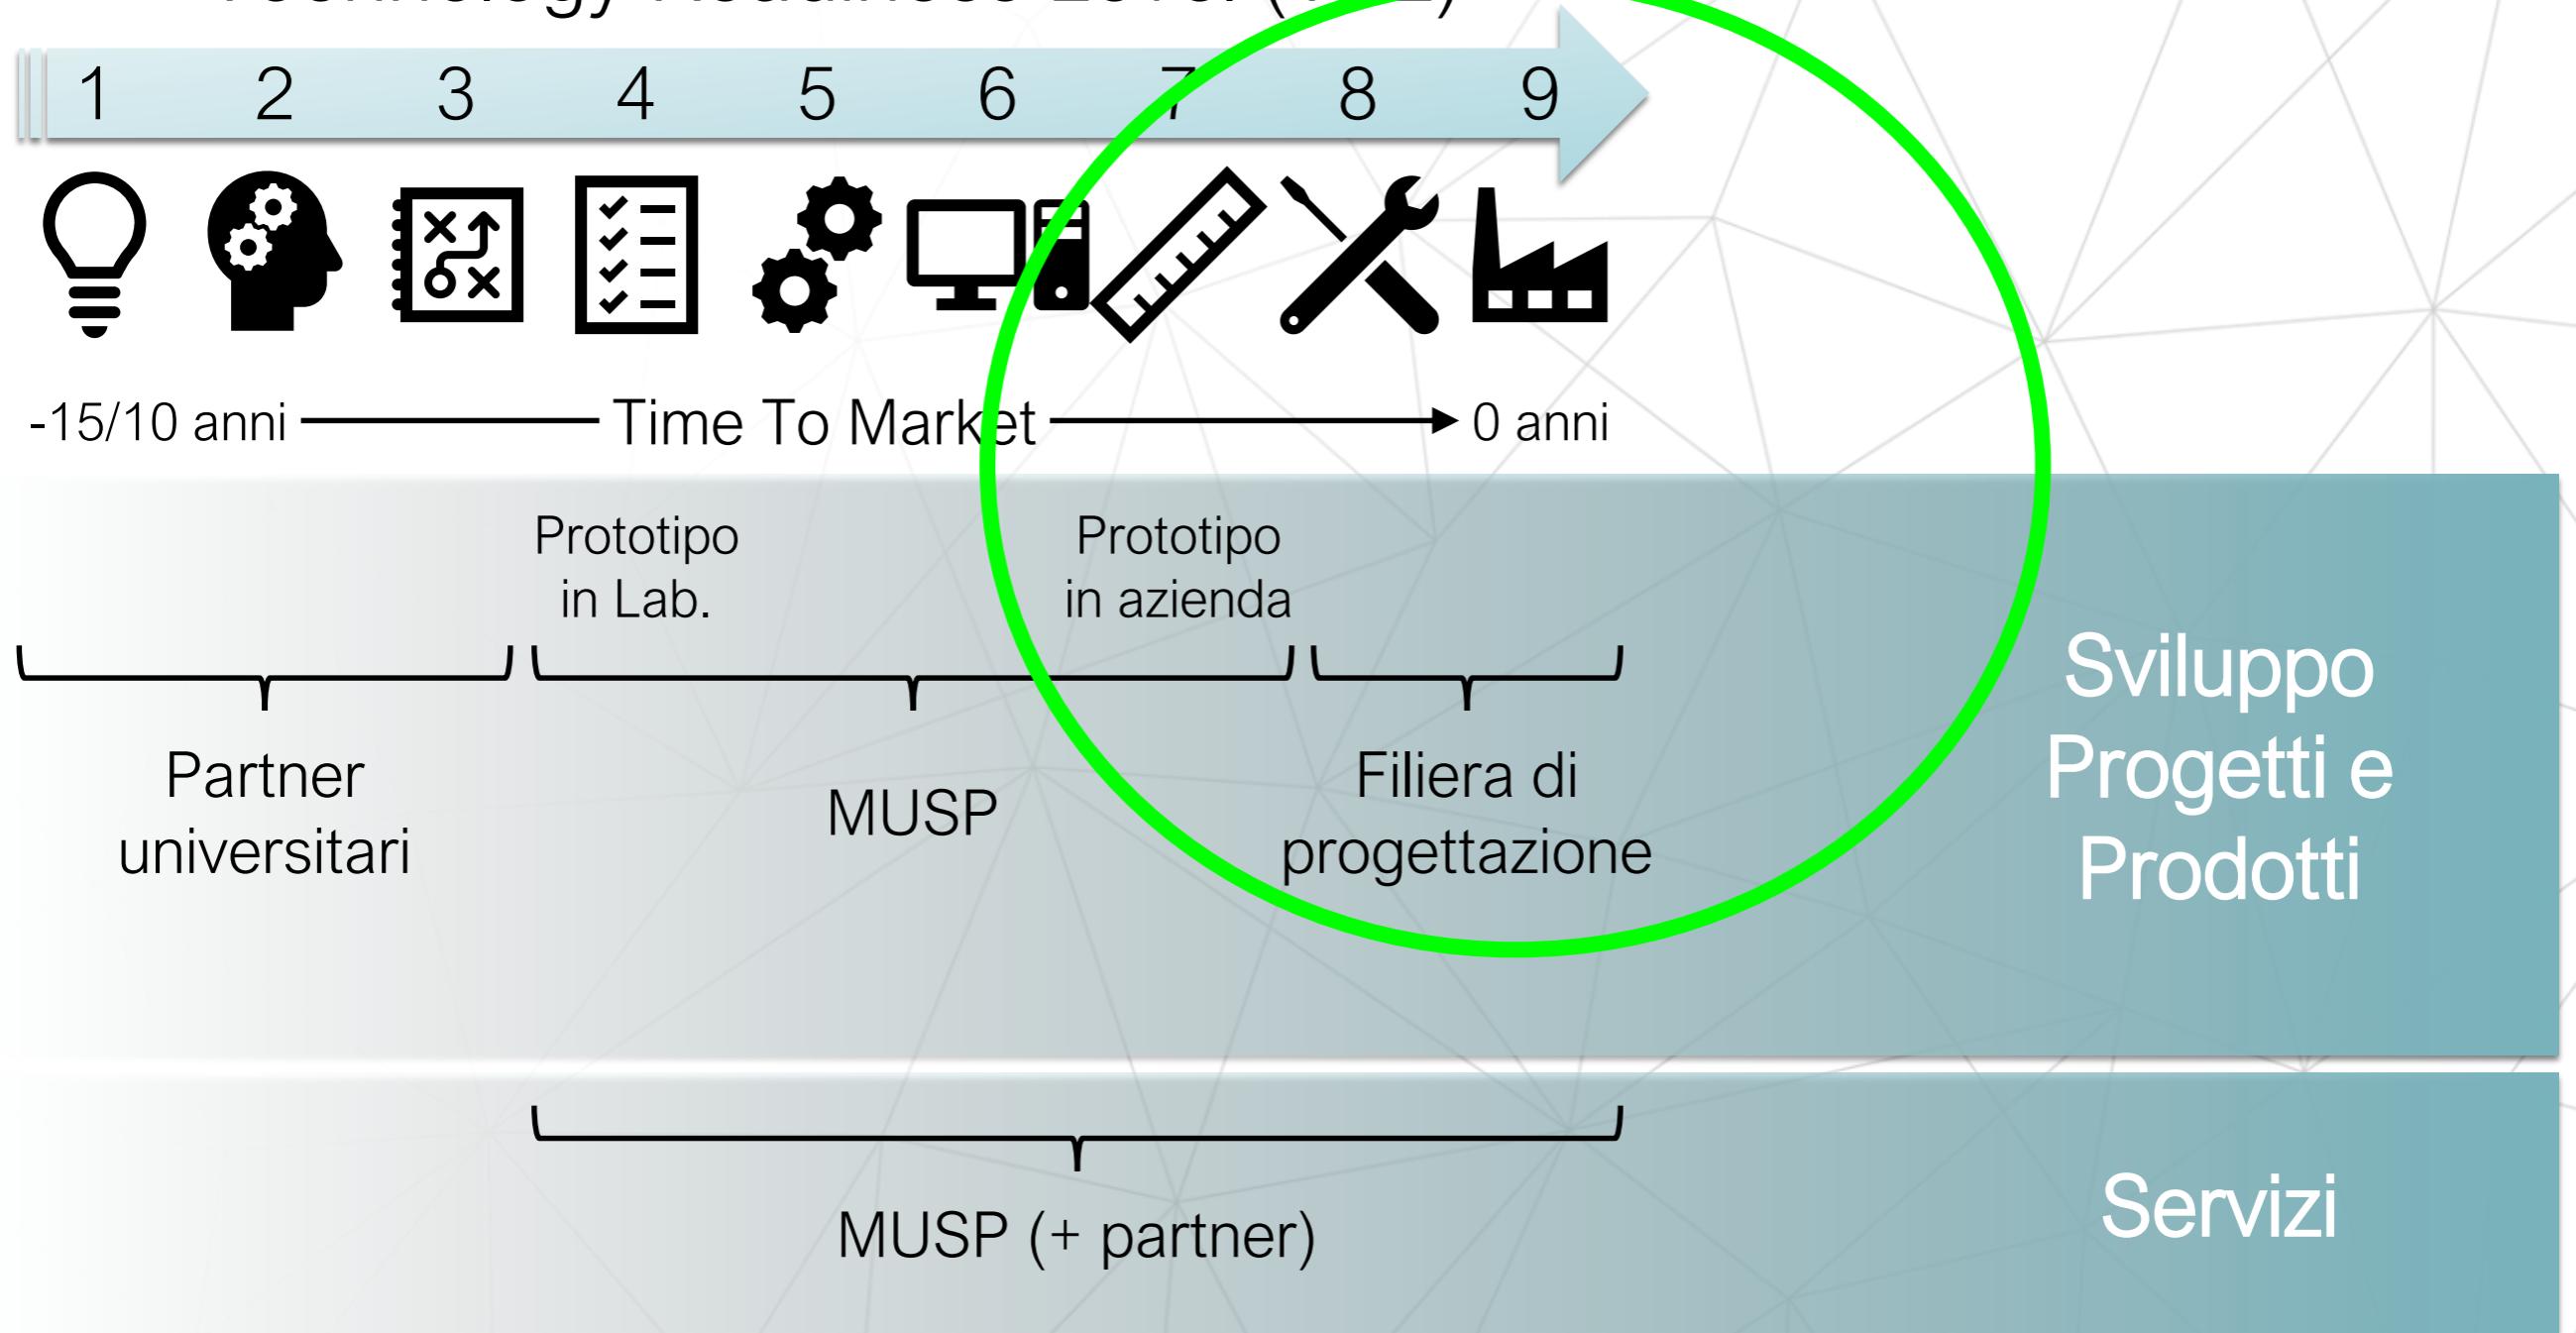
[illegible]

1 2 3 4 5 6 7 8 9

-15/10 anni Time To Market 0 anni

Prototipo in Lab.

Prototipo in azienda

Partner universitari

MUSP

Filiera di progettazione

Sviluppo Progetti e Prodotti

MUSP (+ partner)

Servizi